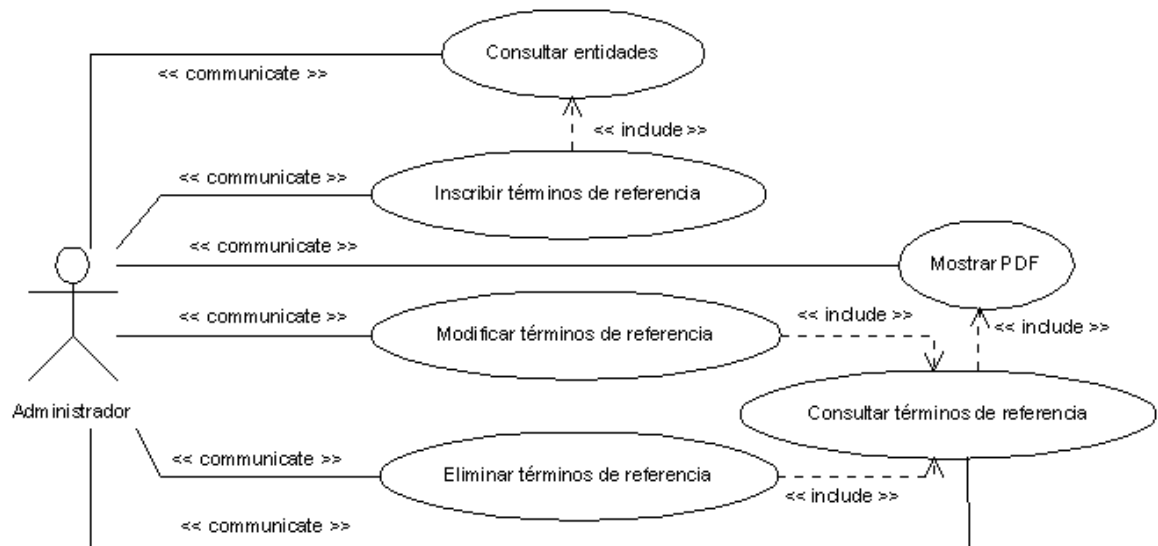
Consultar entidades

<< communicate >>

<< include >>

<< communicate >>

Inscribir términos de referencia

<< communicate >>

Mostrar PDF

<< communicate >>

Modificar términos de referencia

<< include >>

<< include >>

Administrador

Consultar términos de referencia

<< communicate >>

Eliminar términos de referencia

<< include >>

<< communicate >>